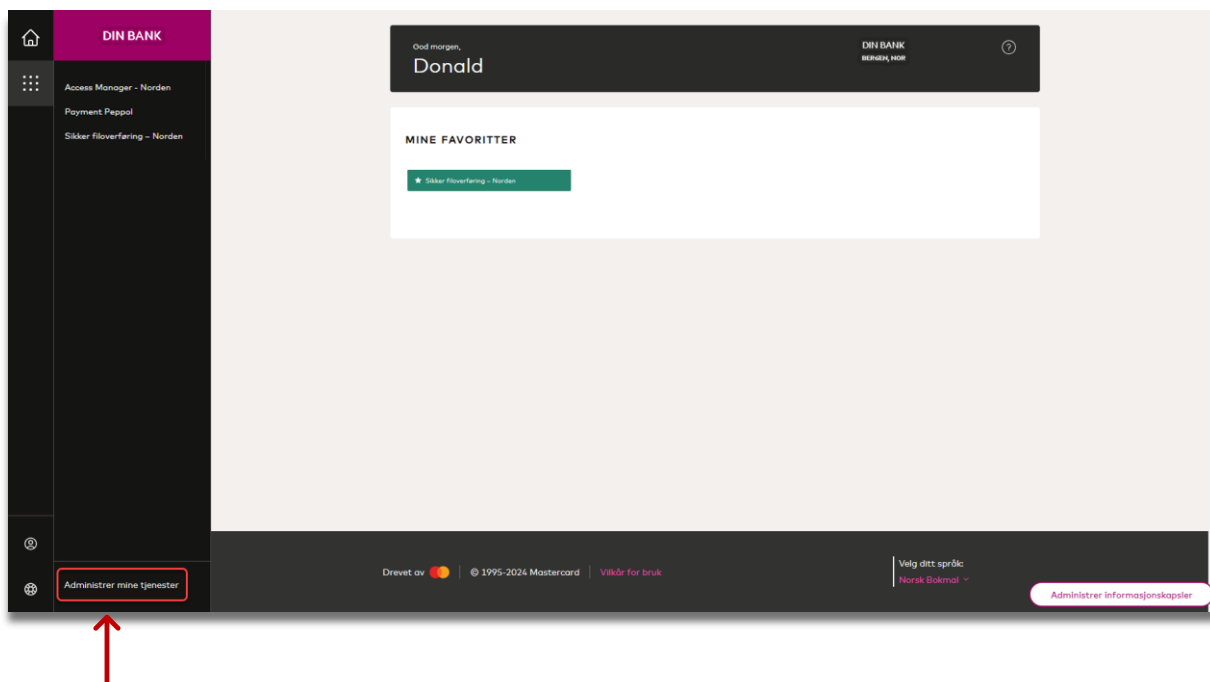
DIN BANK

Access Manager - Norden

Payment Peppol

Sikker filoverføring – Norden

Administrer mine tjenester

Ood morgen,

Donald

DIN BANK
BERGEN, NOR

?

MINE FAVORITTER

Sikker filoverføring – Norden

Drevet av | © 1995-2024 Mastercard | Vilkår for bruk

Velg ditt språk:
Norsk Bokmal

Administrer informasjonskapsler